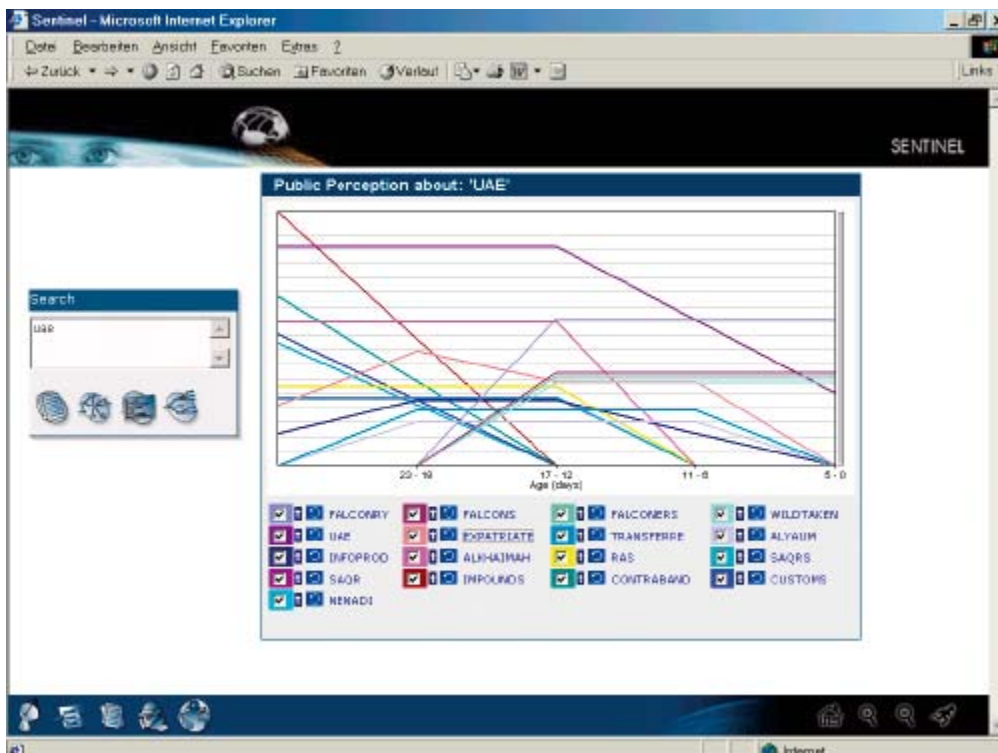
Sentinel - Microsoft Internet Explorer

Datei Bearbeiten Ansicht Favoriten Extras ?

Zurück Suchen Favoriten Verlauf

Links

SENTINEL

Public Perception about: 'UAE'

23 - 18

17 - 12

Age (days)

11 - 6

5 - 0

Search

uae

FALCONRY

FALCONS

FALCONERS

WILDTAKEN

UAE

EXPATRIATE

TRANSFERRE

ALYAUM

INFOPROD

ALKHAIMAH

RAS

SAQRS

SAQR

IMPOUNDS

CONTRABAND

CUSTOMS

NENADI

Internet